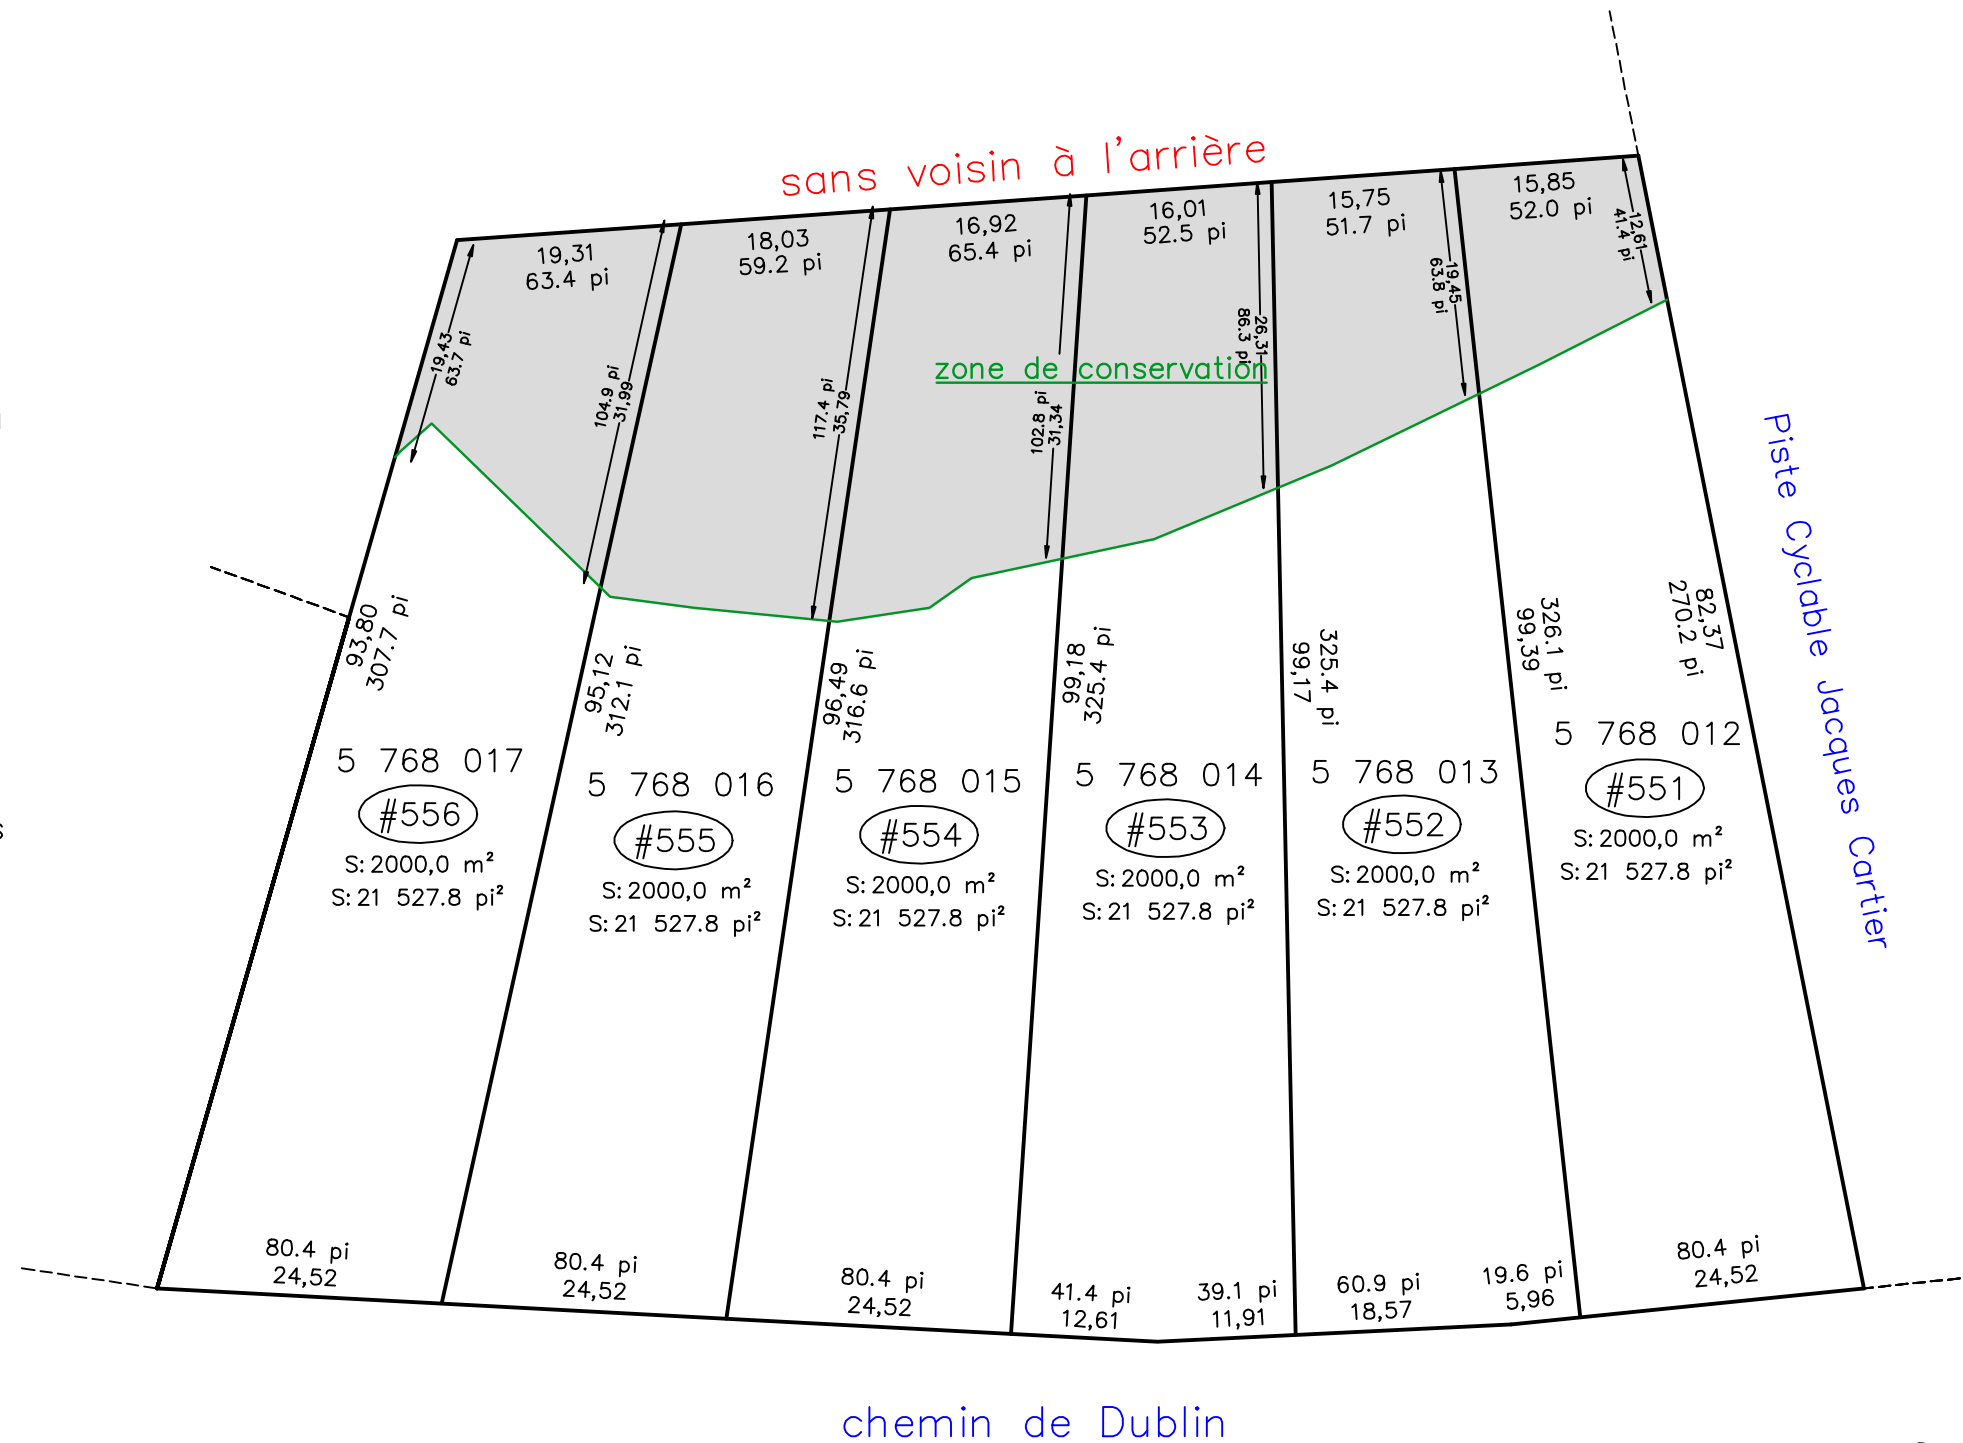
sans voisin à l'arrière

19,31
63.4 pi

18,03
59.2 pi

16,92
65.4 pi

16,01
52.5 pi

15,75
51.7 pi

15,85
52.0 pi

19,43
63,7 pi

104.9 pi
31,99

117.4 pi
35,79

102.8 pi
31,34

26,31
86.3 pi

19,45
63.8 pi

12,61
41.4 pi

zone de conservation

Piste Cyclable Jacques Cartier

93,80
307.7 pi

95,12
312.1 pi

96,49
316.6 pi

99,18
325.4 pi

325.4 pi
99,17

326.1 pi
99,39

82,37
270.2 pi

5 768 017
#556
S: 2000,0 m²
S: 21 527.8 pi²

5 768 016
#555
S: 2000,0 m²
S: 21 527.8 pi²

5 768 015
#554
S: 2000,0 m²
S: 21 527.8 pi²

5 768 014
#553
S: 2000,0 m²
S: 21 527.8 pi²

5 768 013
#552
S: 2000,0 m²
S: 21 527.8 pi²

5 768 012
#551
S: 2000,0 m²
S: 21 527.8 pi²

80.4 pi
24,52

80.4 pi
24,52

80.4 pi
24,52

41.4 pi
12,61

39.1 pi
11,91

60.9 pi
18,57

19.6 pi
5,96

80.4 pi
24,52

chemin de Dublin